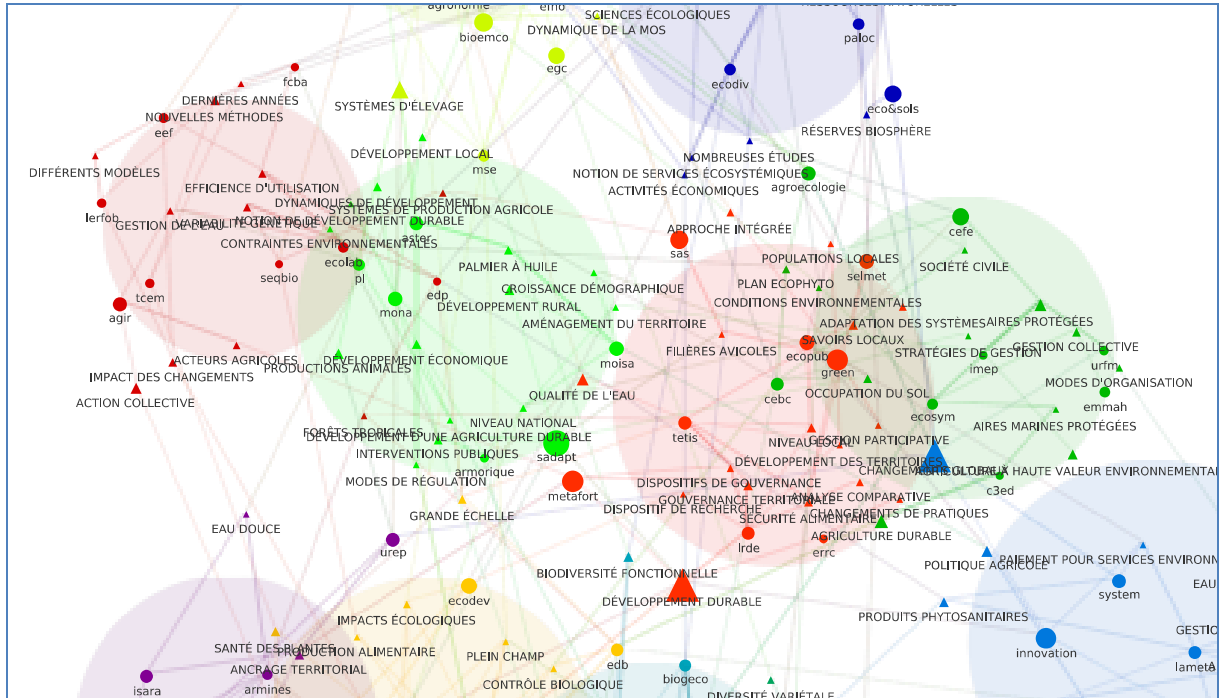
agronomie
emo
SCIENCES ÉCOLOGIQUES
bioemco
DYNAMIQUE DE LA MOS
paloc
egc
ecodiv
fcba
eco&sols
DERNIÈRES ANNÉES
SYSTÈMES D'ÉLEVAGE
NOUVELLES MÉTHODES
RÉSERVES BIOSPHÈRE
eef
DÉVELOPPEMENT LOCAL
NOMBREUSES ÉTUDES
mse
DIFFÉRENTS MODÈLES
NOTION DE SERVICES ÉCOSYSTÉMIQUES
agroecologie
EFFICIENCE D'UTILISATION
ACTIVITÉS ÉCONOMIQUES
DYNAMIQUES DE DÉVELOPPEMENT
SYSTÈMES DE PRODUCTION AGRICOLE
lerfob
CAPABILITÉ GÉNÉTIQUE
NOTION DE DÉVELOPPEMENT DURABLE
GESTION DE L'EAU
aster
APPROCHE INTÉGRÉE
cefe
CONTRAINTES ENVIRONNEMENTALES
sas
ecolab
POPULATIONS LOCALES
seqbio
pl
PALMIER À HUILE
selmet
SOCIÉTÉ CIVILE
PLAN ECOPHYTO
tcem
edp
CROISSANCE DÉMOGRAPHIQUE
agir
mona
DÉVELOPPEMENT RURAL
CONDITIONS ENVIRONNEMENTALES
ADAPTATION DES SYSTÈMES
AIRES PROTÉGÉES
AMÉNAGEMENT DU TERRITOIRE
SAVOIRS LOCAUX
GESTION COLLECTIVE
FILIÈRES AVICOLES
ecopub
STRATÉGIES DE GESTION
urfm
moisa
green
imep
ACTEURS AGRICOLES
DÉVELOPPEMENT ÉCONOMIQUE
MODES D'ORGANISATION
PRODUCTIONS ANIMALES
IMPACT DES CHANGEMENTS
cebc
OCCUPATION DU SOL
emmah
QUALITÉ DE L'EAU
ACTION COLLECTIVE
ecosym
AIRES MARINES PROTÉGÉES
NIVEAU NATIONAL
FORÊTS TROPICALES
tetis
DÉVELOPPEMENT D'UNE AGRICULTURE DURABLE
NIVEAU LOCAL
GESTION PARTICIPATIVE
sadapt
INTERVENTIONS PUBLIQUES
DÉVELOPPEMENT DES TERRITOIRES
CHANGEMENT GLOBAL
AGRICULTURE À HAUTE VALEUR ENVIRONNEMENTALE
armorique
c3ed
MODES DE RÉGULATION
DISPOSITIFS DE GOUVERNANCE
metafort
GOUVERNANCE TERRITORIALE
ANALYSE COMPARATIVE
DISPOSITIF DE RECHERCHE
CHANGEMENTS DE PRATIQUES
GRANDE ÉCHELLE
SÉCURITÉ ALIMENTAIRE
EAU DOUCE
AGRICULTURE DURABLE
lrde
errc
urep
POLITIQUE AGRICOLE
PAIEMENT POUR SERVICES ENVIRONN
BIODIVERSITÉ FONCTIONNELLE
system
EAU
ecodev
DÉVELOPPEMENT DURABLE
IMPACTS ÉCOLOGIQUES
PRODUITS PHYTOSANITAIRES
SANTÉ DES PLANTES
GESTIC
PRODUCTION ALIMENTAIRE
innovation
ANCRAGE TERRITORIAL
PLEIN CHAMP
lameta
edb
isara
biogeco
armines
CONTRÔLE BIOLOGIQUE
DIVERSITÉ VARIÉTALE